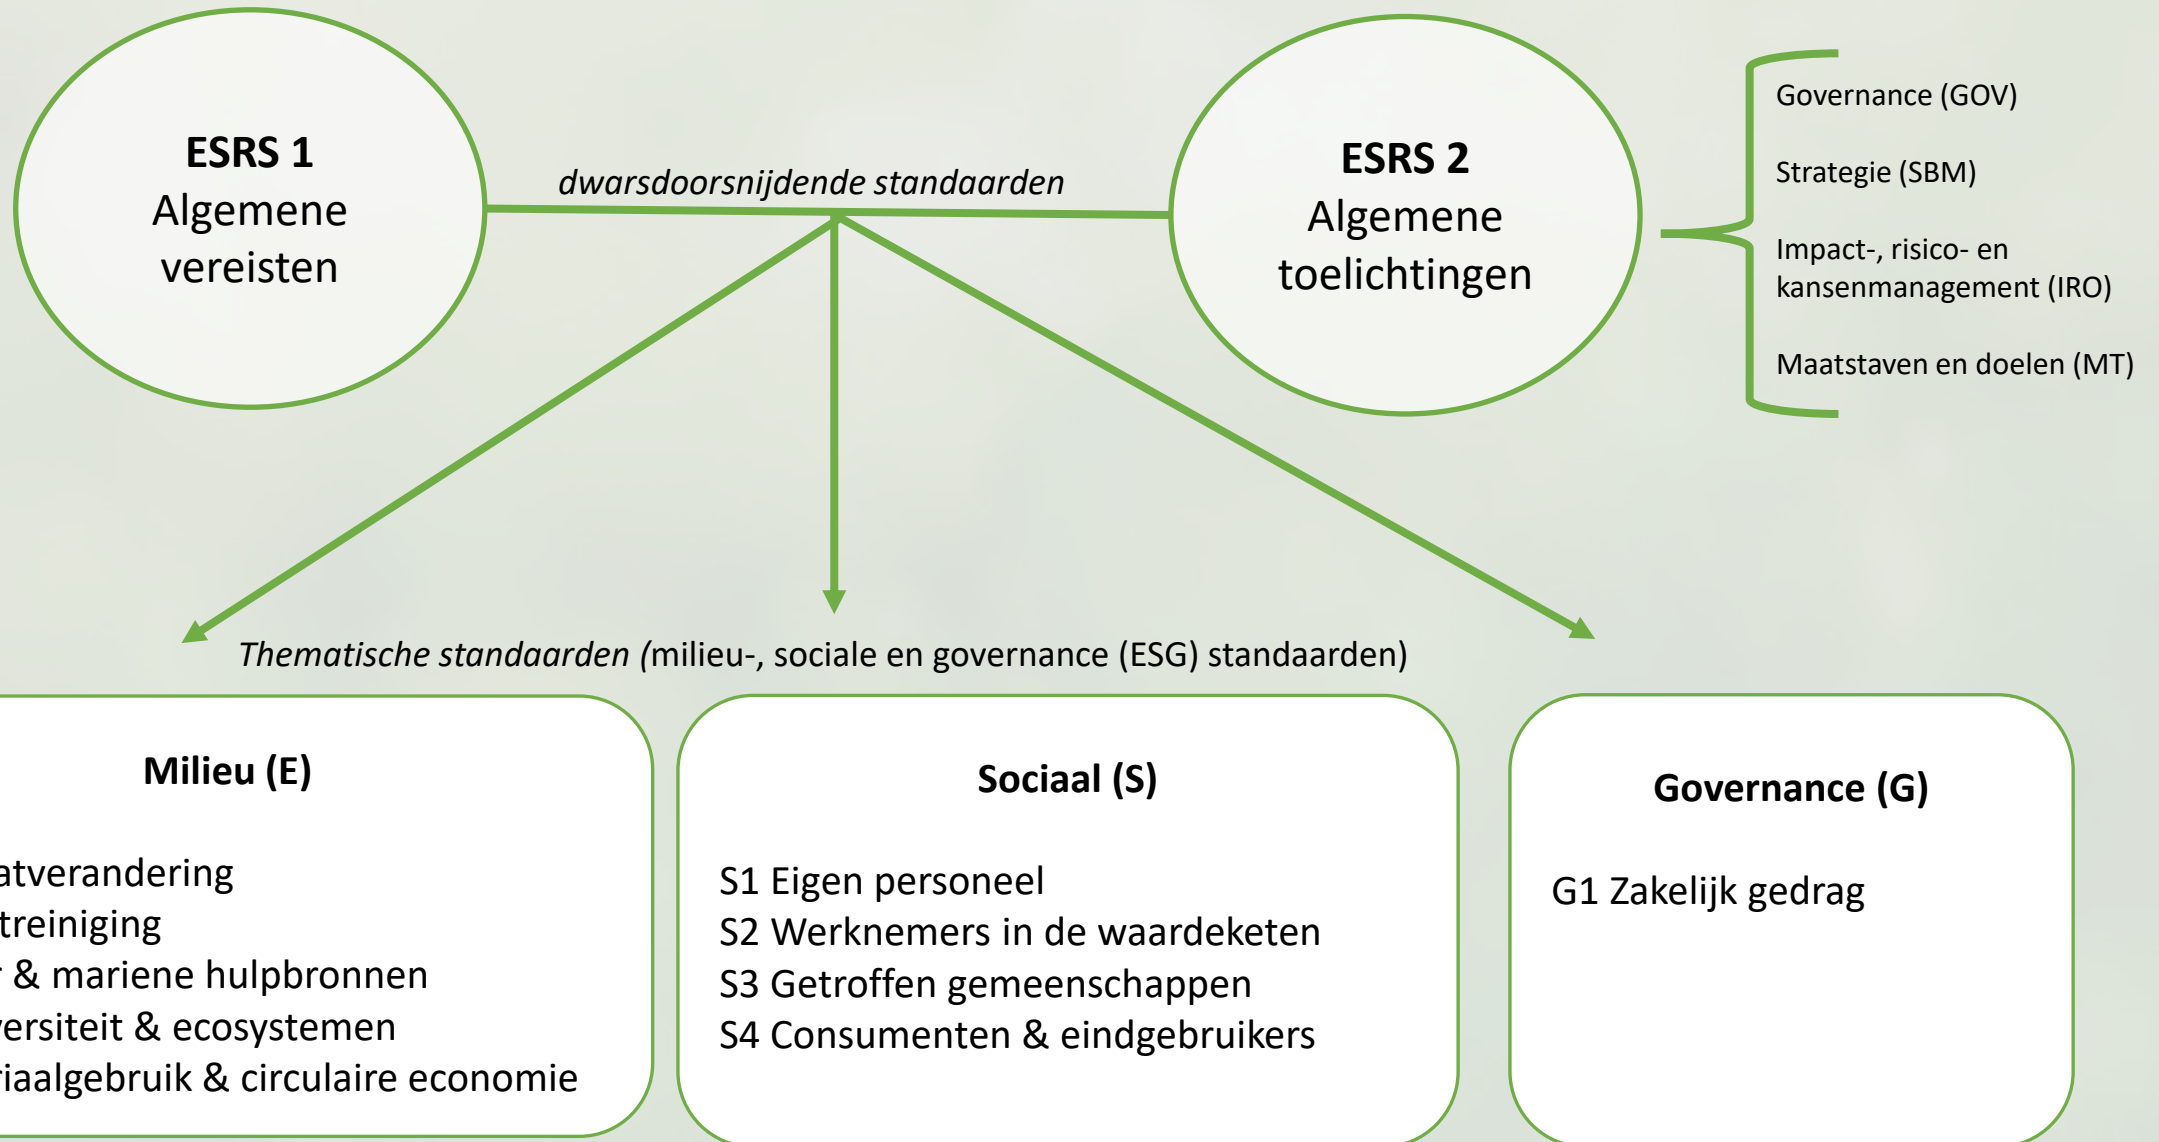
**ESRS 1**
Algemene vereisten

*dwarsdoorsnijdende standaarden*

**ESRS 2**
Algemene toelichtingen

Governance (GOV)

Strategie (SBM)

Impact-, risico- en kansenmanagement (IRO)

Maatstaven en doelen (MT)

*Thematische standaarden* (milieu-, sociale en governance (ESG) standaarden)

**Milieu (E)**

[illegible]atverandering
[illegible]treiniging
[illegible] & mariene hulpbronnen
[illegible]ersiteit & ecosystemen
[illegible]iaalgebruik & circulaire economie

**Sociaal (S)**

S1 Eigen personeel
S2 Werknemers in de waardeketen
S3 Getroffen gemeenschappen
S4 Consumenten & eindgebruikers

**Governance (G)**

G1 Zakelijk gedrag